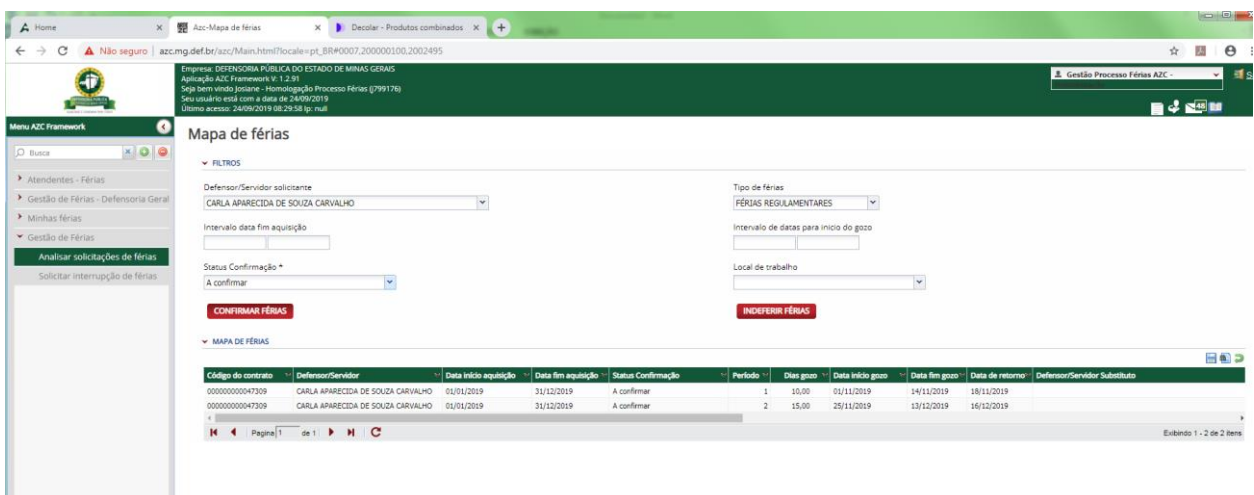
Home × Azc-Mapa de férias × Decolar - Produtos combinados × +

Não seguro | azc.mg.def.br/azc/Main.html?locale=pt_BR#0007,200000100,2002495

Empresa: DEFENSORIA PÚBLICA DO ESTADO DE MINAS GERAIS
Aplicação AZC Framework V: 1.2.91
Seja bem vindo Josiane - Homologação Processo Férias (j799176)
Seu usuário está com a data de 24/09/2019
Último acesso: 24/09/2019 08:29:58 Ip: null

Gestão Processo Férias AZC -

48

Menu AZC Framework

Busca

Atendentes - Férias
Gestão de Férias - Defensoria Geral
Minhas férias
Gestão de Férias
Analisar solicitações de férias
Solicitar interrupção de férias

Mapa de férias

FILTROS

Defensor/Servidor solicitante
CARLA APARECIDA DE SOUZA CARVALHO

Tipo de férias
FÉRIAS REGULAMENTARES

Intervalo data fim aquisição

Intervalo de datas para inicio do gozo

Status Confirmação *
A confirmar

Local de trabalho

CONFIRMAR FÉRIAS

INDEFERIR FÉRIAS

MAPA DE FÉRIAS

| Código do contrato | Defensor/Servidor | Data início aquisição | Data fim aquisição | Status Confirmação | Período | Dias gozo | Data início gozo | Data fim gozo | Data de retorno | Defensor/Servidor Substituto |
|---|---|---|---|---|---|---|---|---|---|---|
| 000000000047309 | CARLA APARECIDA DE SOUZA CARVALHO | 01/01/2019 | 31/12/2019 | A confirmar | 1 | 10,00 | 01/11/2019 | 14/11/2019 | 18/11/2019 | |
| 000000000047309 | CARLA APARECIDA DE SOUZA CARVALHO | 01/01/2019 | 31/12/2019 | A confirmar | 2 | 15,00 | 25/11/2019 | 13/12/2019 | 16/12/2019 | |

Pagina 1 de 1

Exibindo 1 - 2 de 2 itens